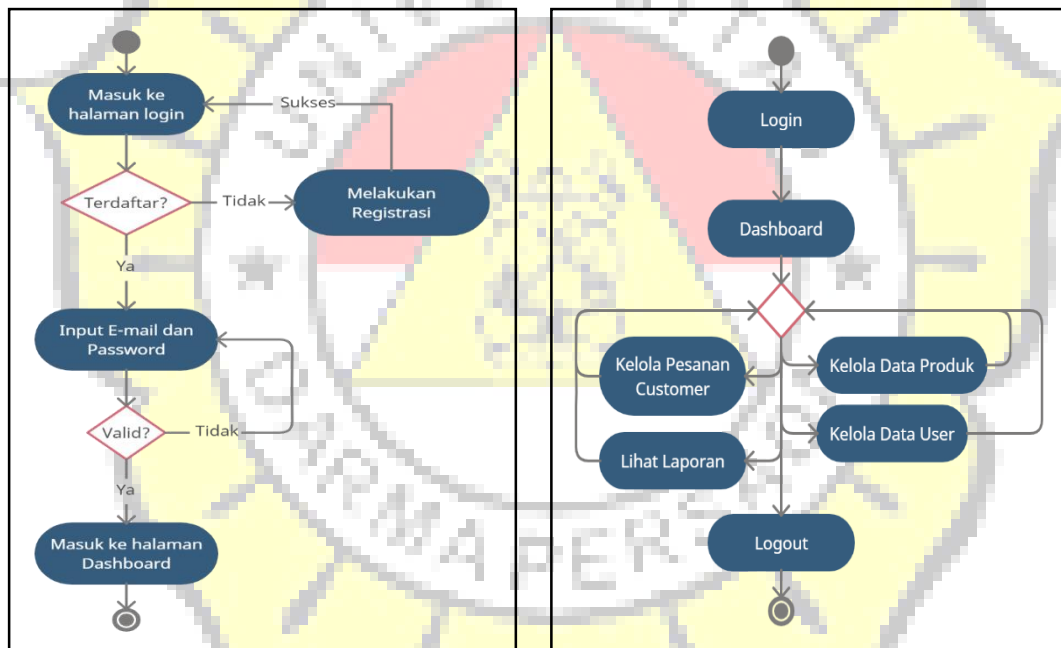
Masuk ke halaman login

Sukses

Terdaftar?

Tidak

Melakukan Registrasi

Ya

Input E-mail dan Password

Valid?

Tidak

Ya

Masuk ke halaman Dashboard

Login

Dashboard

Kelola Pesanan Customer

Kelola Data Produk

Kelola Data User

Lihat Laporan

Logout

RMAPER